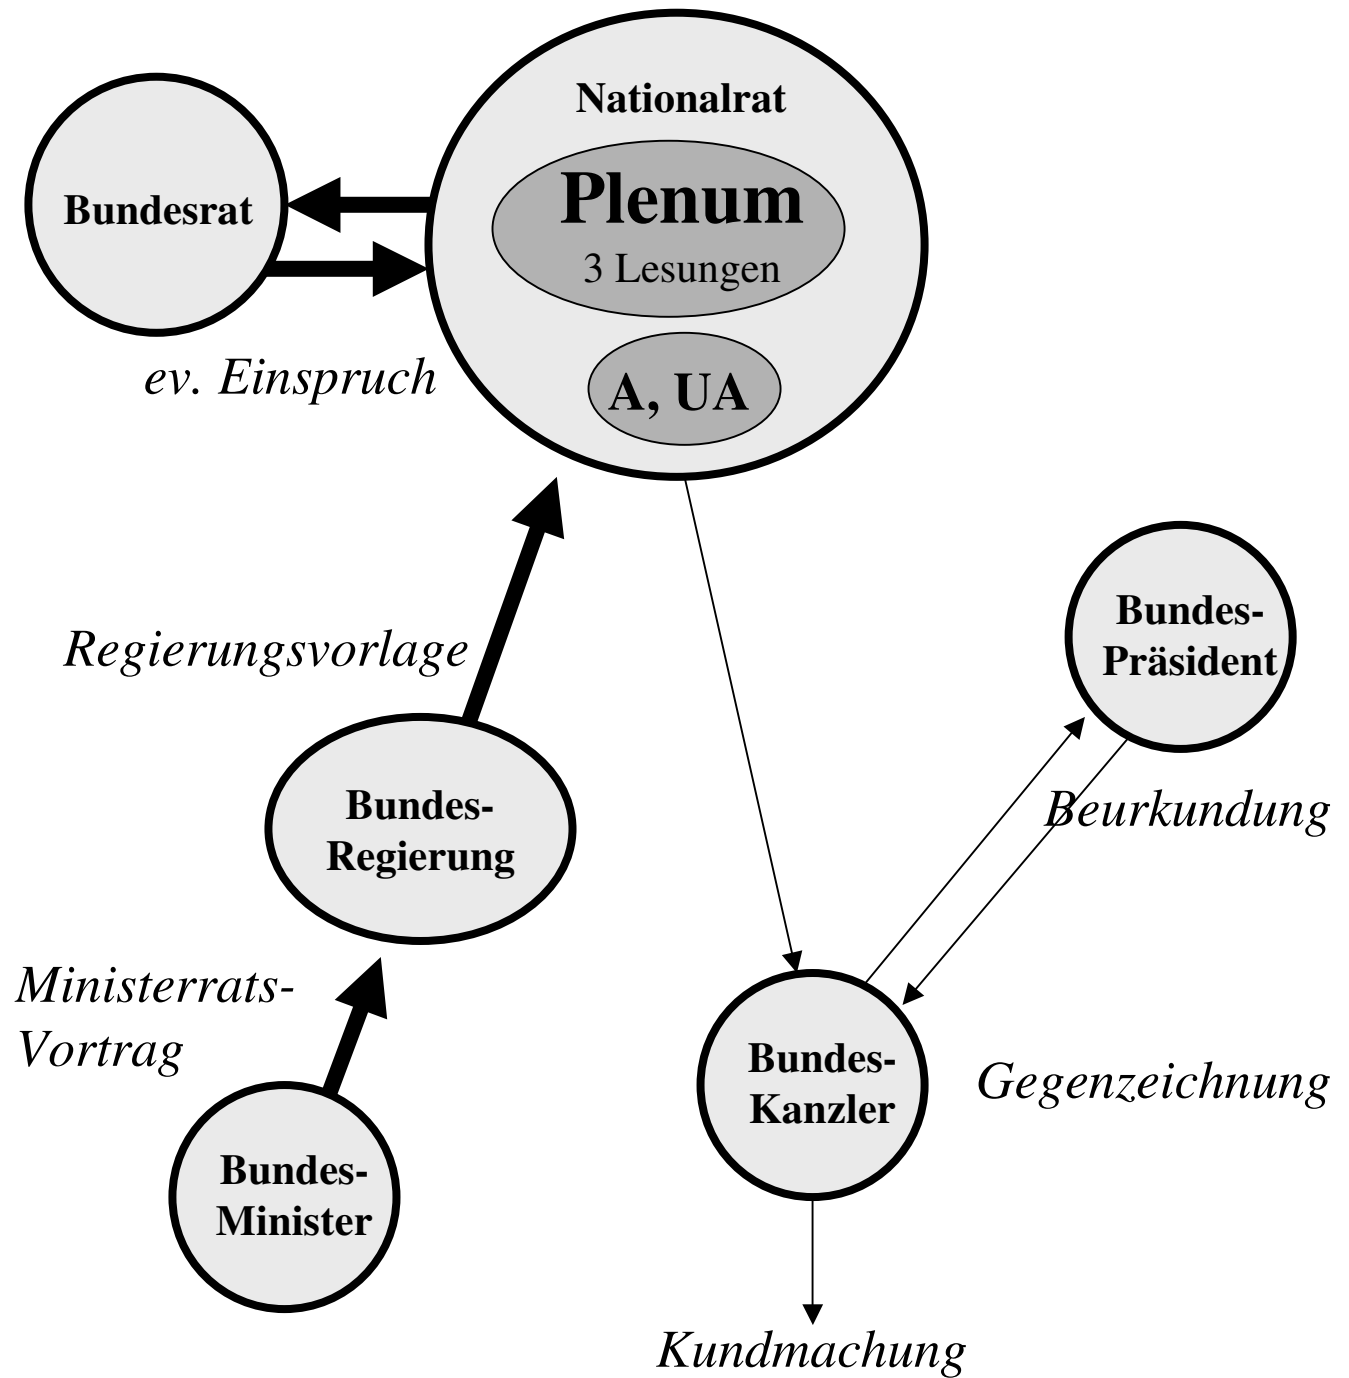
Nationalrat

Plenum
3 Lesungen

A, UA

Bundesrat

ev. Einspruch

Regierungsvorlage

Bundes-Regierung

Ministerrats-Vortrag

Bundes-Minister

Bundes-Präsident

Beurkundung

Bundes-Kanzler

Gegenzeichnung

Kundmachung